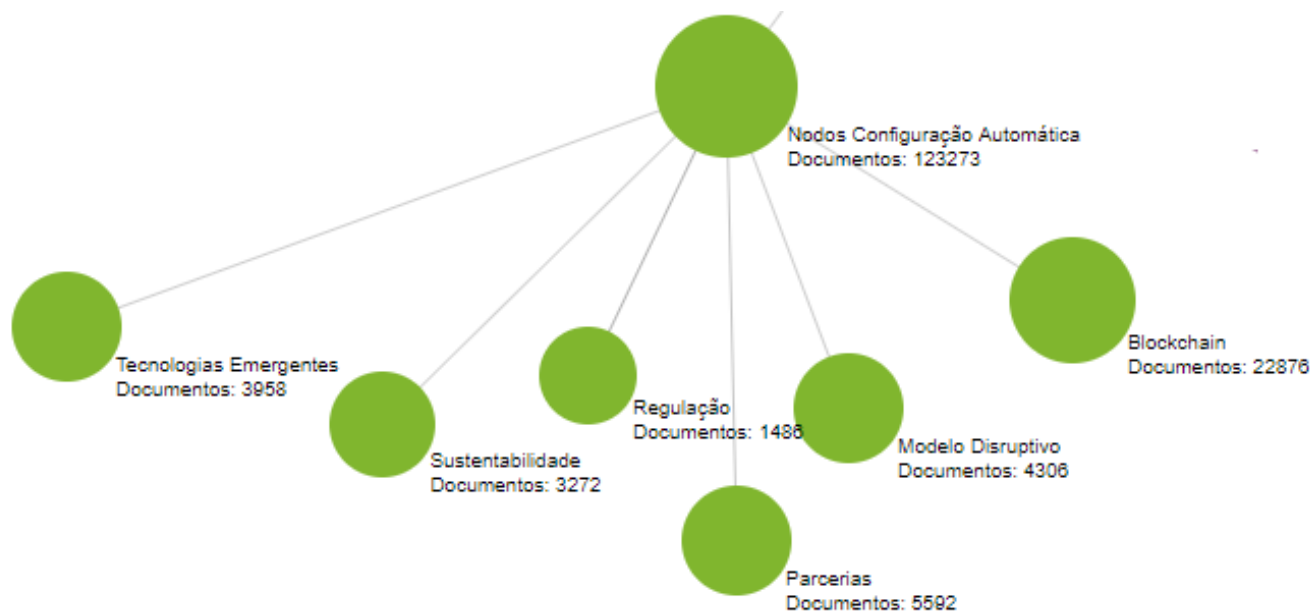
Nodos Configuração Automática
Documentos: 123273

Tecnologias Emergentes
Documentos: 3958

Sustentabilidade
Documentos: 3272

Regulação
Documentos: 1486

Parcerias
Documentos: 5592

Modelo Disruptivo
Documentos: 4306

Blockchain
Documentos: 22876